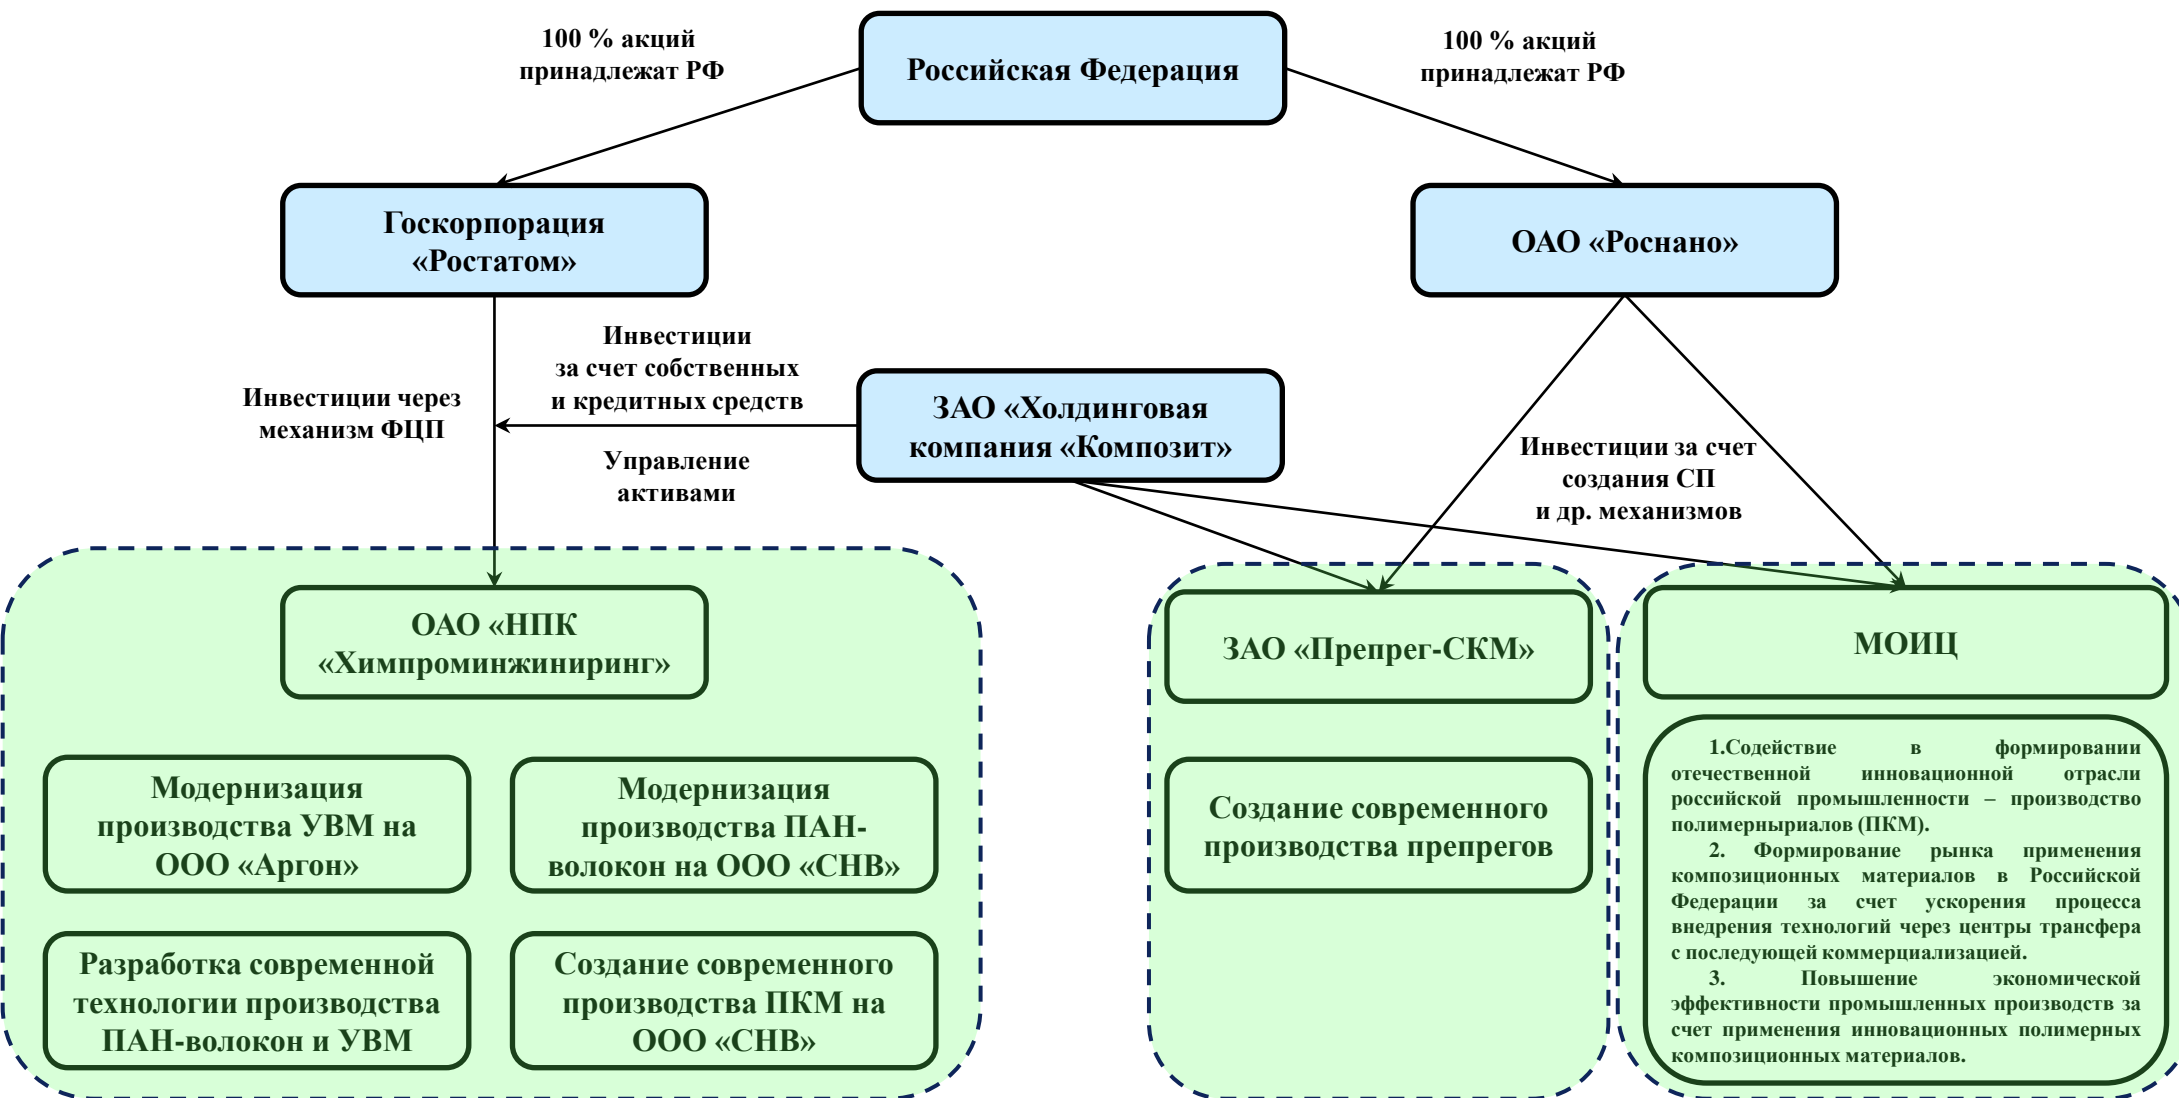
Российская Федерация

100 % акций принадлежат РФ

100 % акций принадлежат РФ

Госкорпорация «Ростатом»

ОАО «Роснано»

Инвестиции через механизм ФЦП

Инвестиции за счет собственных и кредитных средств

Управление активами

ЗАО «Холдинговая компания «Композит»

Инвестиции за счет создания СП и др. механизмов

ОАО «НПК «Химпроминжиниринг»

Модернизация производства УВМ на ООО «Аргон»

Модернизация производства ПАН-волокон на ООО «СНВ»

Разработка современной технологии производства ПАН-волокон и УВМ

Создание современного производства ПКМ на ООО «СНВ»

ЗАО «Препрег-СКМ»

Создание современного производства препрегов

МОИЦ

1.Содействие в формировании отечественной инновационной отрасли российской промышленности – производство полимерныриалов (ПКМ).

2. Формирование рынка применения композиционных материалов в Российской Федерации за счет ускорения процесса внедрения технологий через центры трансфера с последующей коммерциализацией.

3. Повышение экономической эффективности промышленных производств за счет применения инновационных полимерных композиционных материалов.